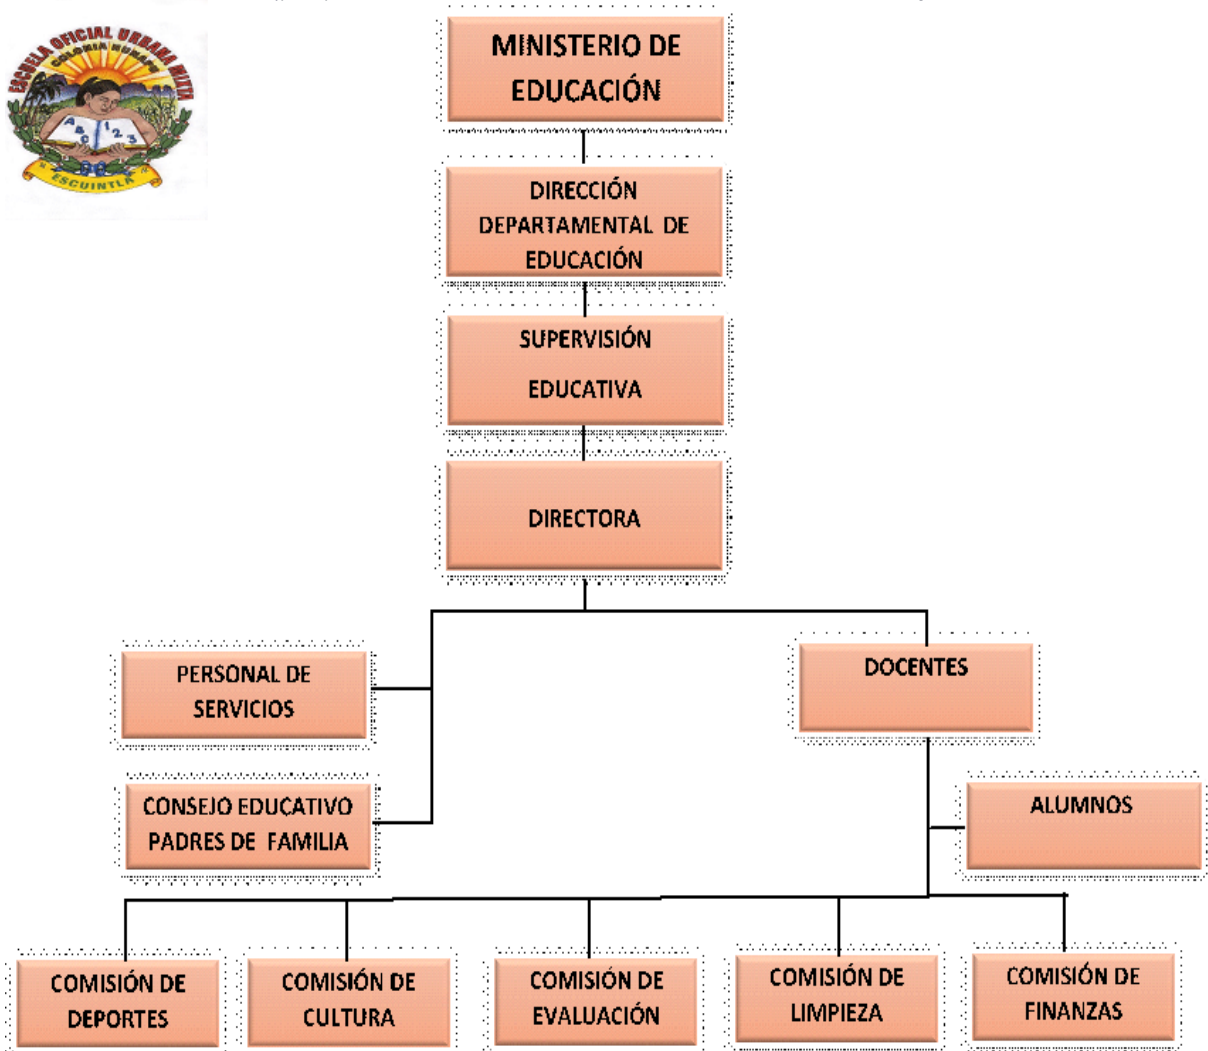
ESCUELA OFICIAL URBANA MIXTA
COLONIA RENACE
ESCUINTLA

MINISTERIO DE EDUCACIÓN

DIRECCIÓN DEPARTAMENTAL DE EDUCACIÓN

SUPERVISIÓN EDUCATIVA

DIRECTORA

PERSONAL DE SERVICIOS

CONSEJO EDUCATIVO PADRES DE FAMILIA

DOCENTES

ALUMNOS

COMISIÓN DE DEPORTES

COMISIÓN DE CULTURA

COMISIÓN DE EVALUACIÓN

COMISIÓN DE LIMPIEZA

COMISIÓN DE FINANZAS